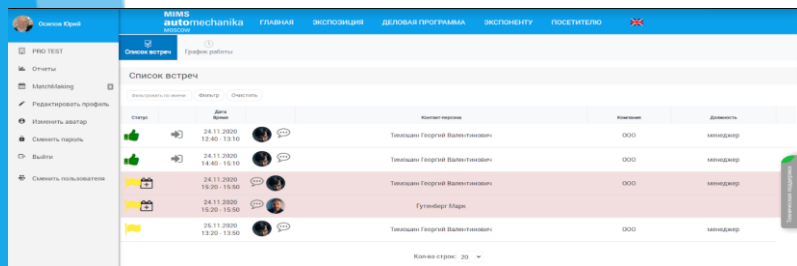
Осипов Юрий

PRO TEST

Отчеты

MatchMaking

Редактировать профиль

Изменить аватар

Сменить пароль

Выйти

Сменить пользователя

MIMS automechanika MOSCOW

ГЛАВНАЯ ЭКСПОЗИЦИЯ ДЕЛОВАЯ ПРОГРАММА ЭКСПОНЕНТУ ПОСЕТИТЕЛЮ

Список встреч

График работы

Список встреч

Фильтровать по имени

Фильтр Очистить

| Статус | | Дата Время | | Контакт-персона | Компания | Должность |
|---|---|---|---|---|---|---|
| | | 24.11.2020 12:40 - 13:10 | | Тимошин Георгий Валентинович | ООО | менеджер |
| | | 24.11.2020 14:40 - 15:10 | | Тимошин Георгий Валентинович | ООО | менеджер |
| | | 24.11.2020 15:20 - 15:50 | | Тимошин Георгий Валентинович | ООО | менеджер |
| | | 24.11.2020 15:20 - 15:50 | | Гутенберг Марк | | |
| | | 25.11.2020 13:20 - 13:50 | | Тимошин Георгий Валентинович | ООО | менеджер |

Кол-во строк: 20

Техническая поддержка